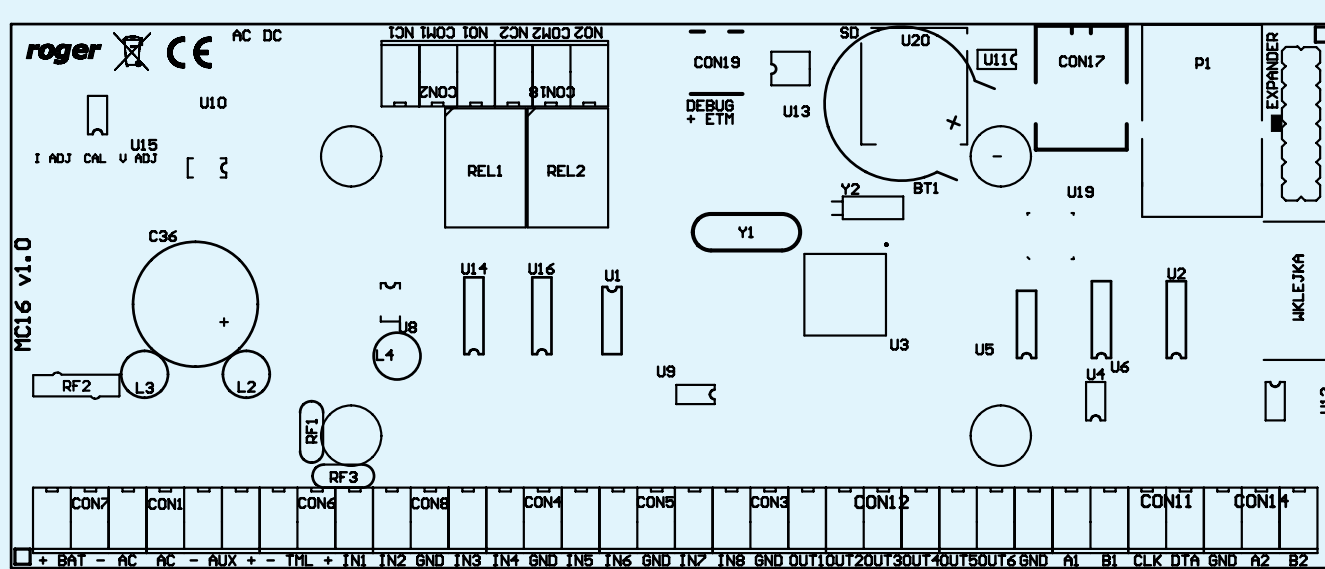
roger CE AC DC

NC1 COM1 NO1 NC2 COM2 NO2

CON2 CON18

REL1 REL2

CON19

DEBUG + ETM

U13

SD U20

U11

CON17

P1

EXPANDER

BT1

Y2

U19

Y1

U10

U15

I ADJ CAL V ADJ

C36

MC16 v1.0

U14 U16 U1

U8

L4

U3

U5

U6

U4

U2

WKLEJKA

U9

RF2 L3 L2

RF1

RF3

CON7 CON1 CON6 CON8 CON4 CON5 CON3 CON12 CON11 CON14

+ BAT - AC AC - AUX + - TML + IN1 IN2 GND IN3 IN4 GND IN5 IN6 GND IN7 IN8 GND OUT1 OUT2 OUT3 OUT4 OUT5 OUT6 GND A1 B1 CLK DTA GND A2 B2